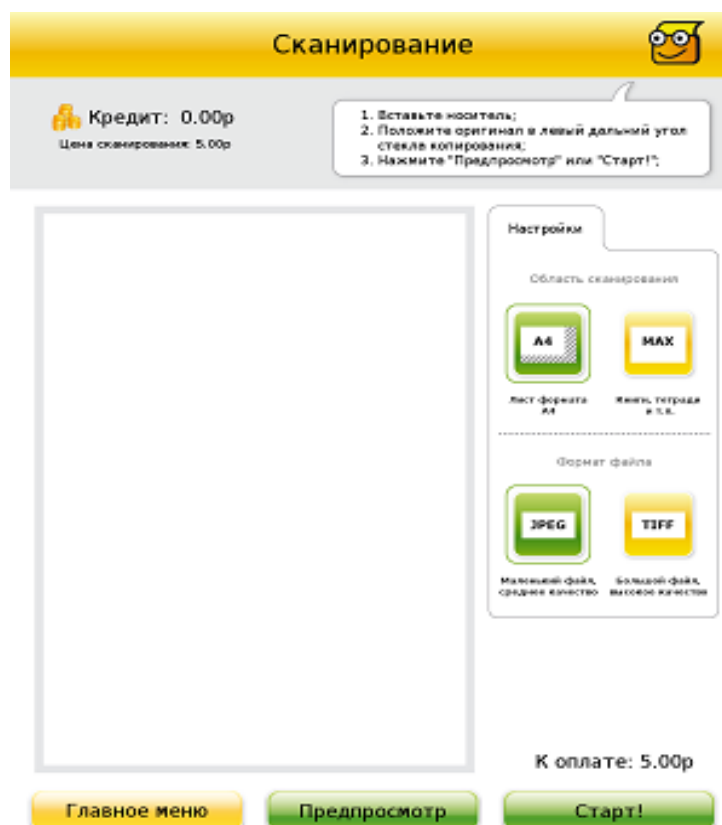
Сканирование

Кредит: 0.00р
Цена сканирования: 5.00р

1. Вставьте носитель;
2. Положите оригинал в левый дальний угол стекла копирования;
3. Нажмите "Предпросмотр" или "Старт!";

Настройки

Область сканирования

A4
Лист формата A4

MAX
Книги, тетради и т.п.

Формат файла

JPEG
Маленький файл, среднее качество

TIFF
Большой файл, высокое качество

К оплате: 5.00р

Главное меню

Предпросмотр

Старт!